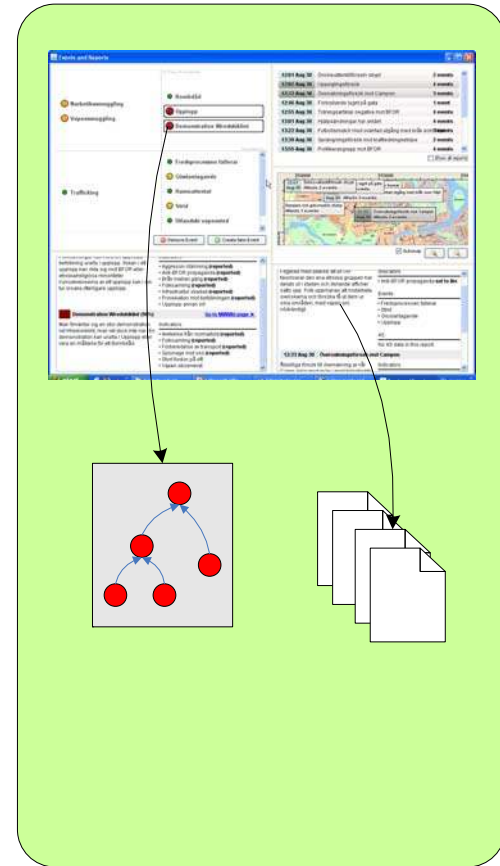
Events and Reports

Narkotikasmuggling

Vapensmuggling

Trafficking

Rondelld

Upplopp

Demonstration Wrede

Fordonsprocesser tillhör

Utelgenagande

Namnuttalat

Stöd

Okänd

Remove Event

Create New Event

12:01 Aug 30

2 events

Show all reports

Demonstration Wrede (98%)

Go to WWWW page

Indicators

Indicators

Subtrap

Events

12:33 Aug 30 Demonstrationsföreskrift Campus